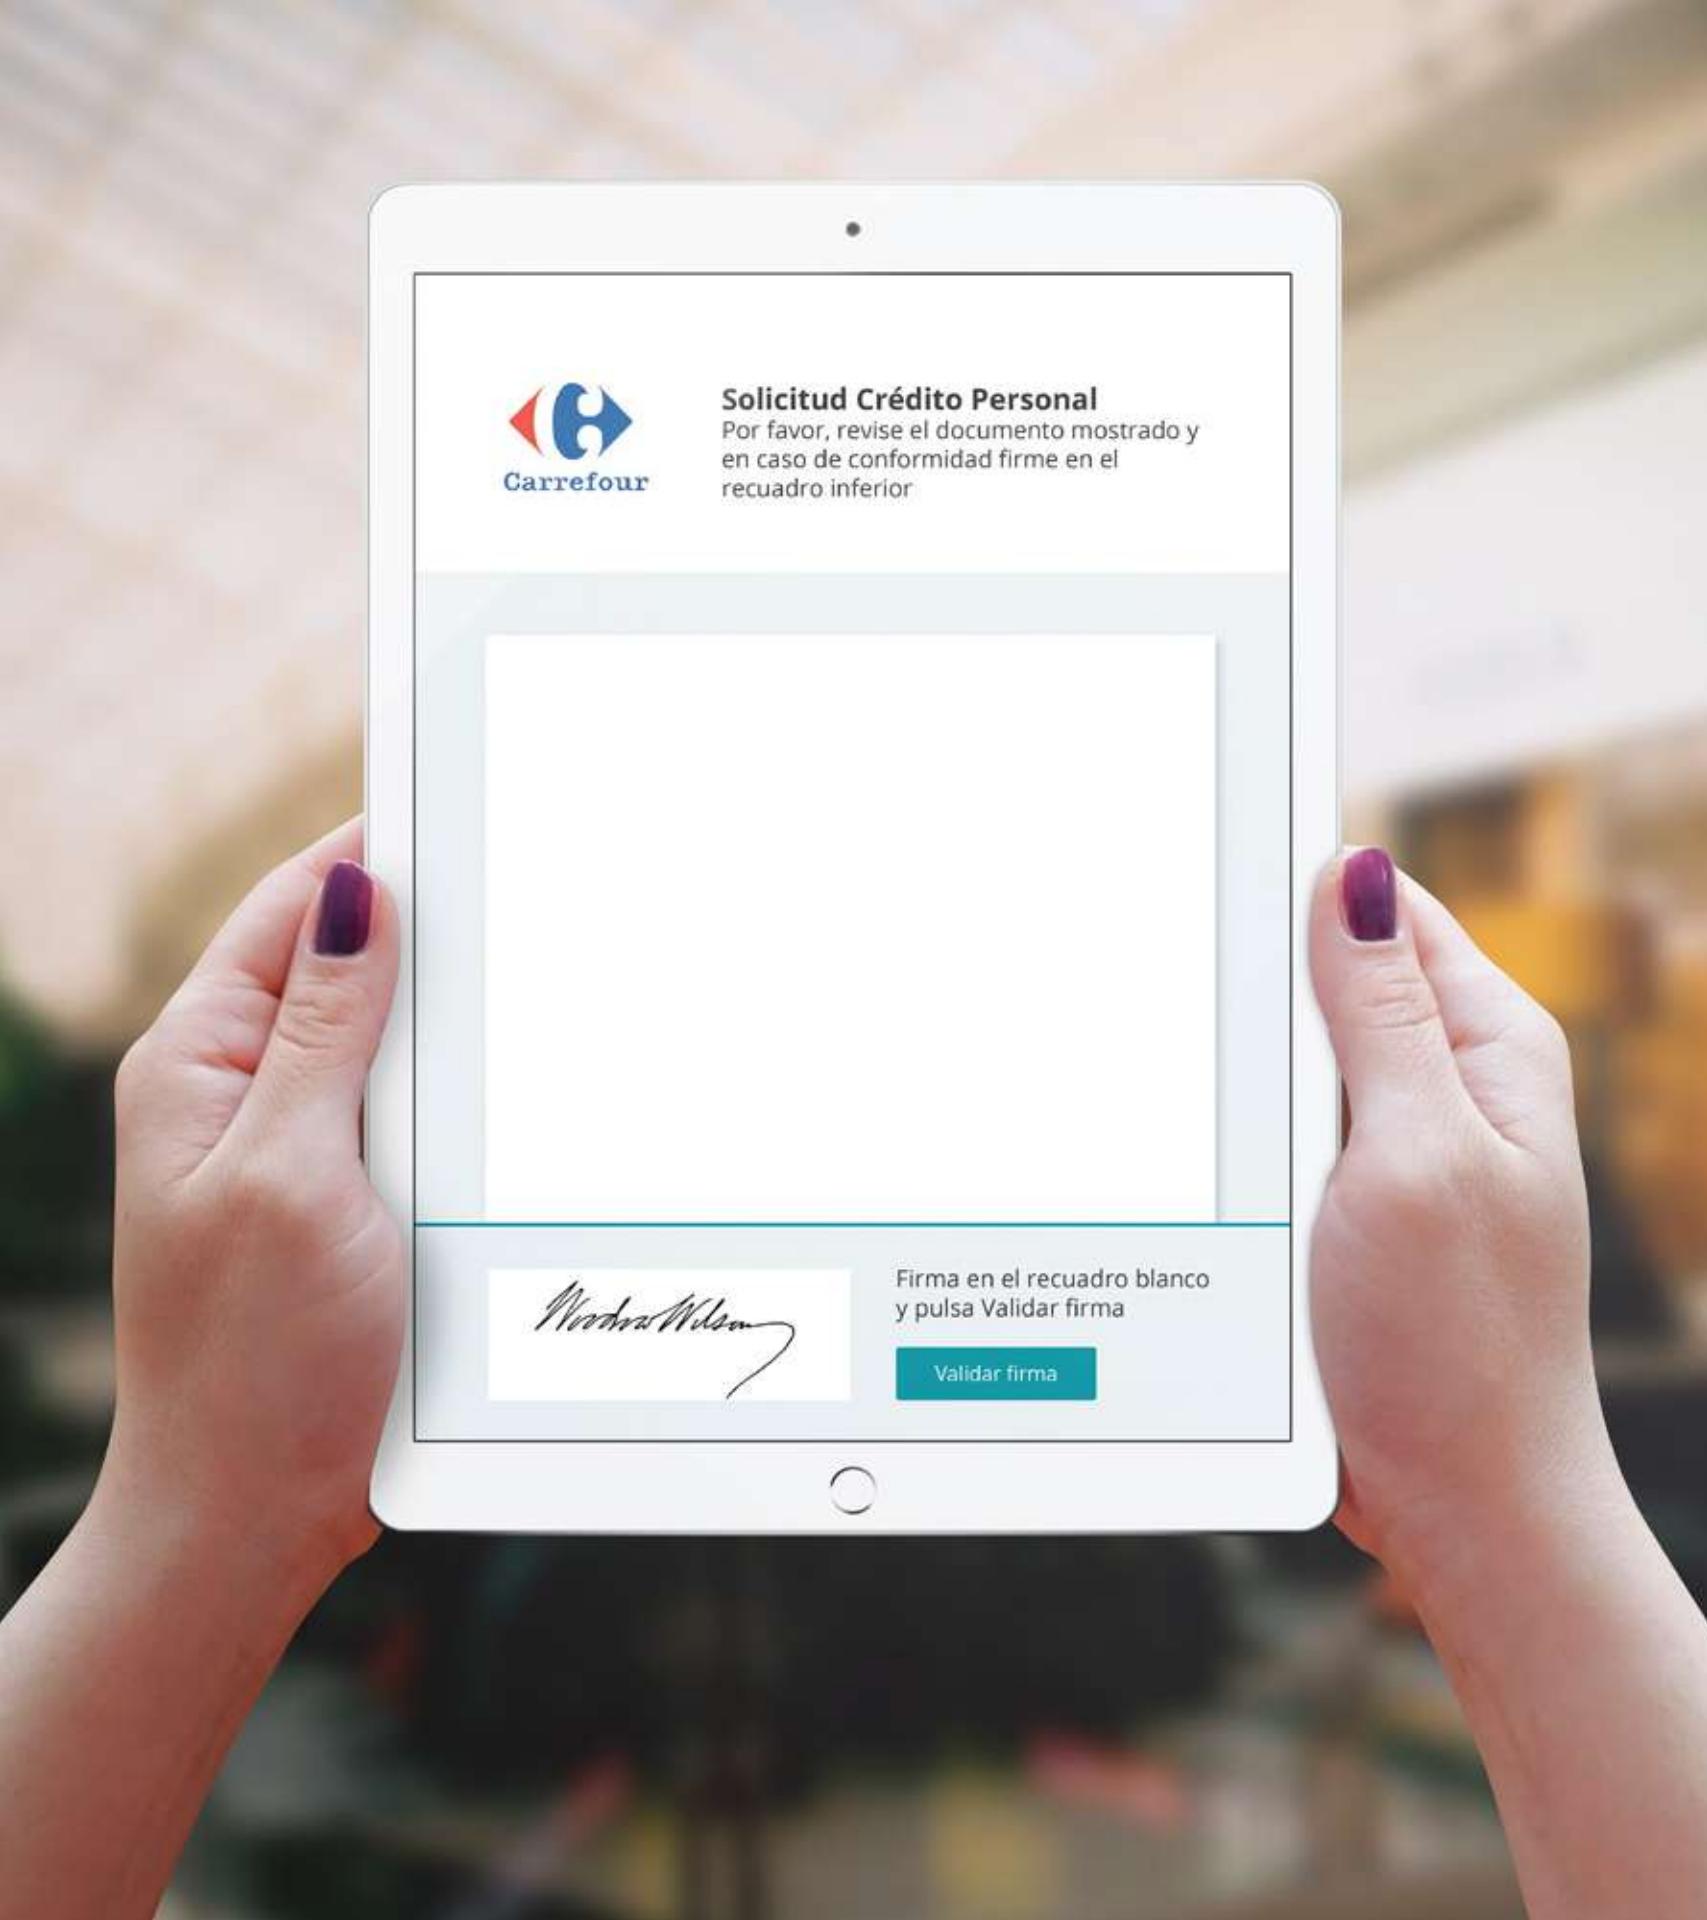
Carrefour

Solicitud Crédito Personal
Por favor, revise el documento mostrado y en caso de conformidad firme en el recuadro inferior

Woodrow Wilson

Firma en el recuadro blanco y pulsa Validar firma

Validar firma